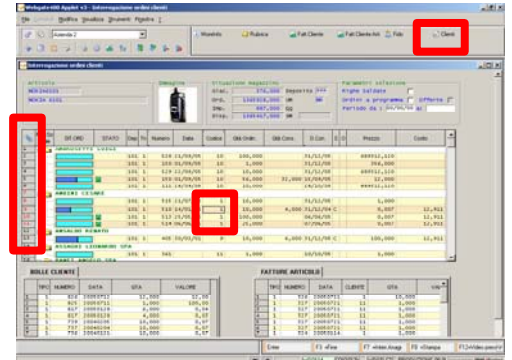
Webgate400 Applet v3 - Interrogazione ordini clienti

File Modifica Visualizza Strumenti Finestra ?

Azienda 2

Mostrato Rubrica Fatt.Cliente Fatt.Cliente Art. Foto Clienti

Interrogazione ordini clienti

Articolo

Immagine

Situazione magazzino

Giac. 276,000 Deposito

Ord. 1283018,000

Imp. 687,000

Disp. 1285417,000

Parametri selezione

Righe Saldate

Ordini a programma Offerte

Periodo da 31/05/06 a

Nr. Rif ORD STATO Dep. Tm Numero Data Codice Qtà Ordin. Qtà Cons. D.Con. Prezzo Sconto

101 1 529 11/05/05 10 100,000 31/12/05

101 1 105 01/05/05 10 1,000 31/12/05

101 1 529 11/05/05 10 100,000 31/12/05

101 1 153 01/05/05 10 84,000 32,000 31/05/05 12,000

101 1 111 14/05/05 10 100,000 31/12/05

AMICI CESARE

101 1 515 11/05/ 10 31/12/05 1,000

101 1 514 14/01/ 11 10,000 4,000 31/12/04 C 1,000 12,911

101 1 517 25/01/ 11 100,000 06/04/05 0,007 12,911

101 1 518 04/05/ 11 25,000 07/04/05 0,007 12,911

AMALDO RENATO

101 1 405 30/01/01 0 10,000 6,000 31/12/04 C 100,000 12,911

101 1 361 11 1,000 31/05/05

BOLLE CLIENTE

TIPO NUMERO DATA QTA VALORE

FATTURE ARTICOLO

TIPO NUMERO DATA CLIENTE QTA VAL

Enter F3=Fine F4=Aiuto F8=Stampa F12=Video prec.